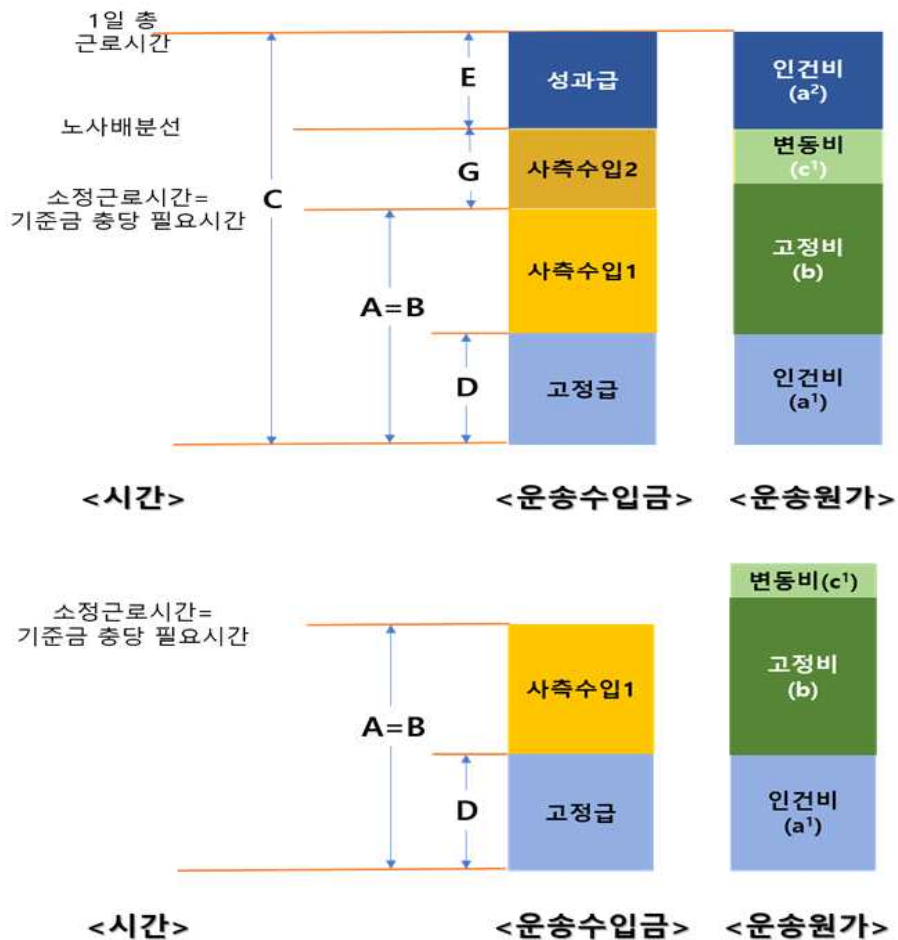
1일 총 근로시간

노사배분선

소정근로시간= 기준금 충당 필요시간

C

E

G

A=B

D

성과급

사측수입2

사측수입1

고정급

인건비 ($a^2$)

변동비 ($c^1$)

고정비 (b)

인건비 ($a^1$)

<시간>

<운송수입금>

<운송원가>

소정근로시간= 기준금 충당 필요시간

A=B

D

사측수입1

고정급

변동비($c^1$)

고정비 (b)

인건비 ($a^1$)

<시간>

<운송수입금>

<운송원가>